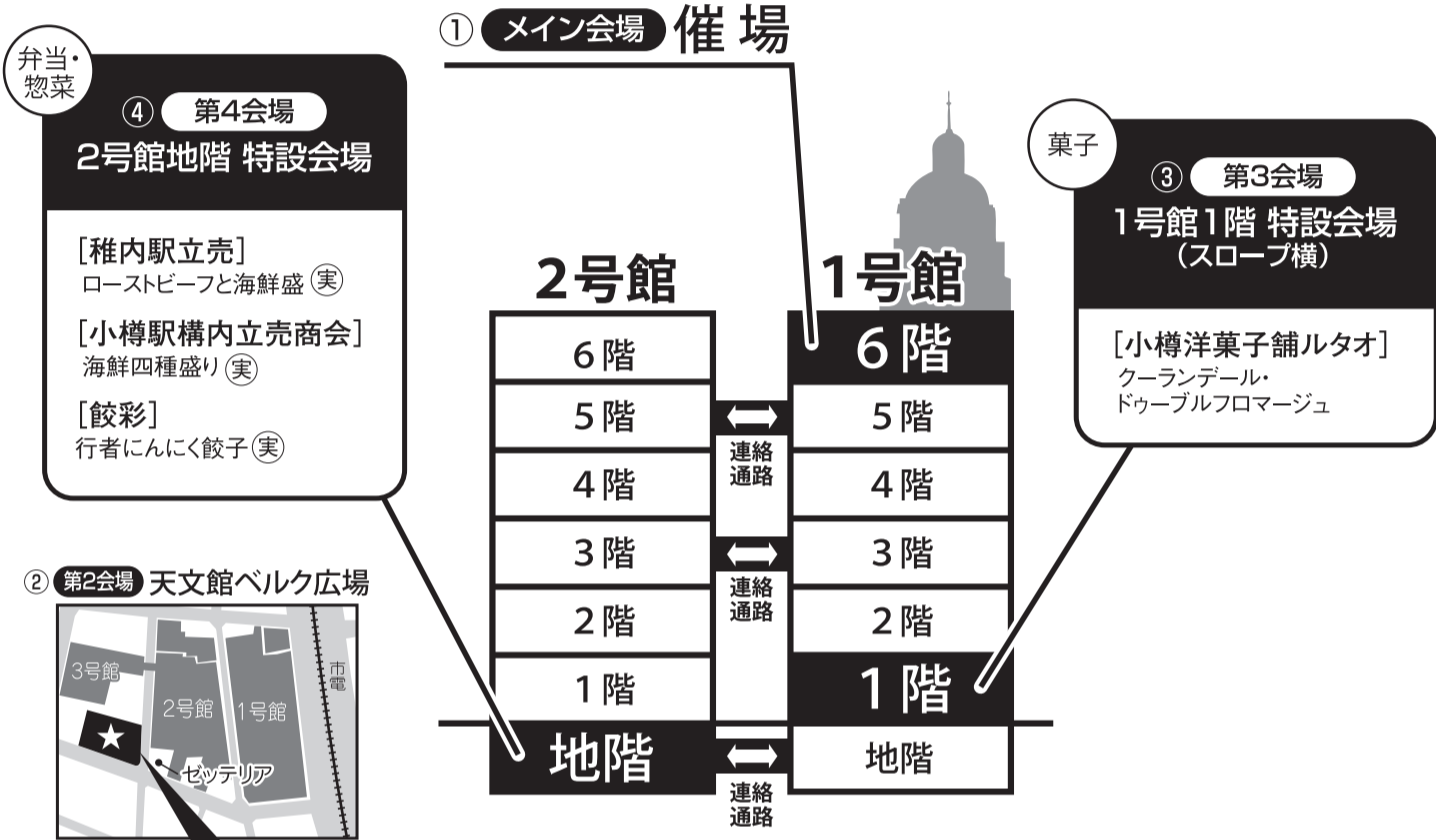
① メイン会場 催 場

弁当・惣菜

④ 第4会場
2号館地階 特設会場

[稚内駅立売]
ローストビーフと海鮮盛 実

[小樽駅構内立売商会]
海鮮四種盛り 実

[餃彩]
行者にんにく餃子 実

菓子

③ 第3会場
1号館1階 特設会場
(スロープ横)

[小樽洋菓子舗ルタオ]
クーランデール・
ドゥーブルフロマージュ

| 2号館 | | 1号館 |
|---|---|---|
| 6階 | | 6階 |
| 5階 | 連絡通路 | 5階 |
| 4階 | | 4階 |
| 3階 | 連絡通路 | 3階 |
| 2階 | | 2階 |
| 1階 | | 1階 |
| 地階 | 連絡通路 | 地階 |

② 第2会場 天文館ベルク広場

3号館
2号館
1号館
市電
ゼッテリア